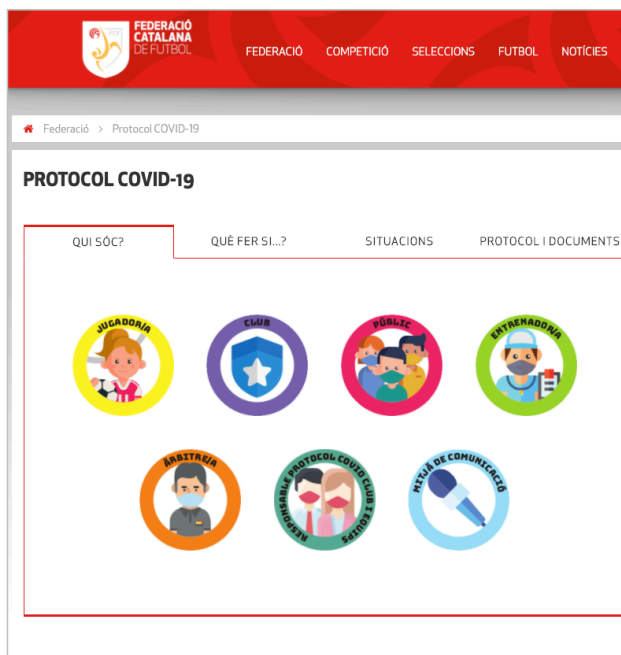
FCF FEDERACIÓ CATALANA DE FUTBOL

FEDERACIÓ COMPETICIÓ SELECCIONS FUTBOL NOTÍCIES

Federació > Protocol COVID-19

PROTOCOL COVID-19

QUI SÓC? QUÈ FER SI...? SITUACIONS PROTOCOL I DOCUMENTS

JUGADOR/A

CLUB

PÚBLIC

ENTRENADOR/A

ÀRBITRE/A

RESPONSABLE PROTOCOL COVID CLUB I EQUIPS

MITJÀ DE COMUNICACIÓ